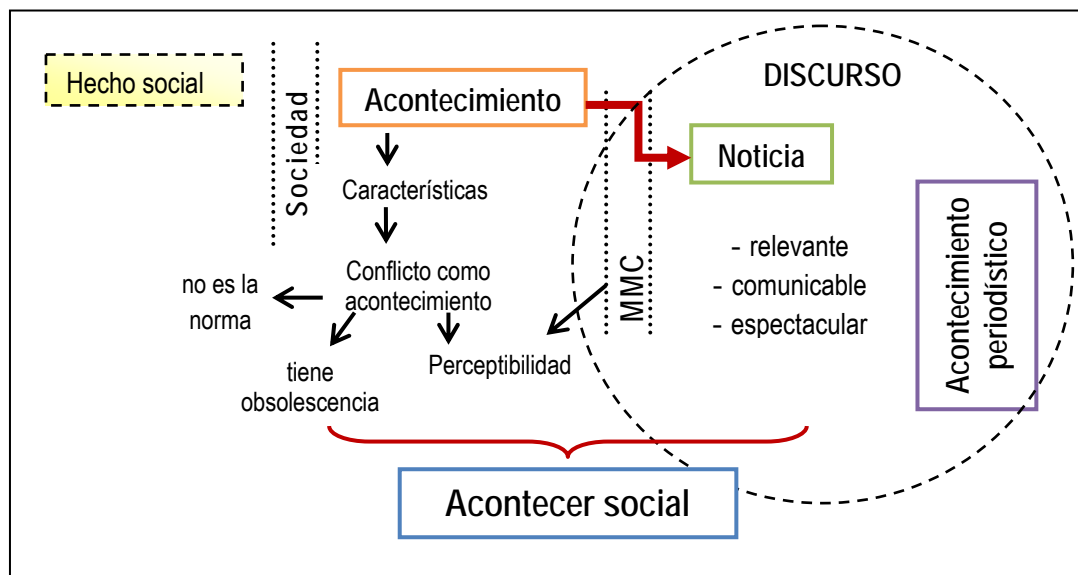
Hecho social

Sociedad

Acontecimiento

Características

Conflicto como acontecimiento

no es la norma

tiene obsolescencia

Perceptibilidad

MMC

DISCURSO

Noticia

- relevante
- comunicable
- espectacular

Acontecimiento periodístico

Acontecer social